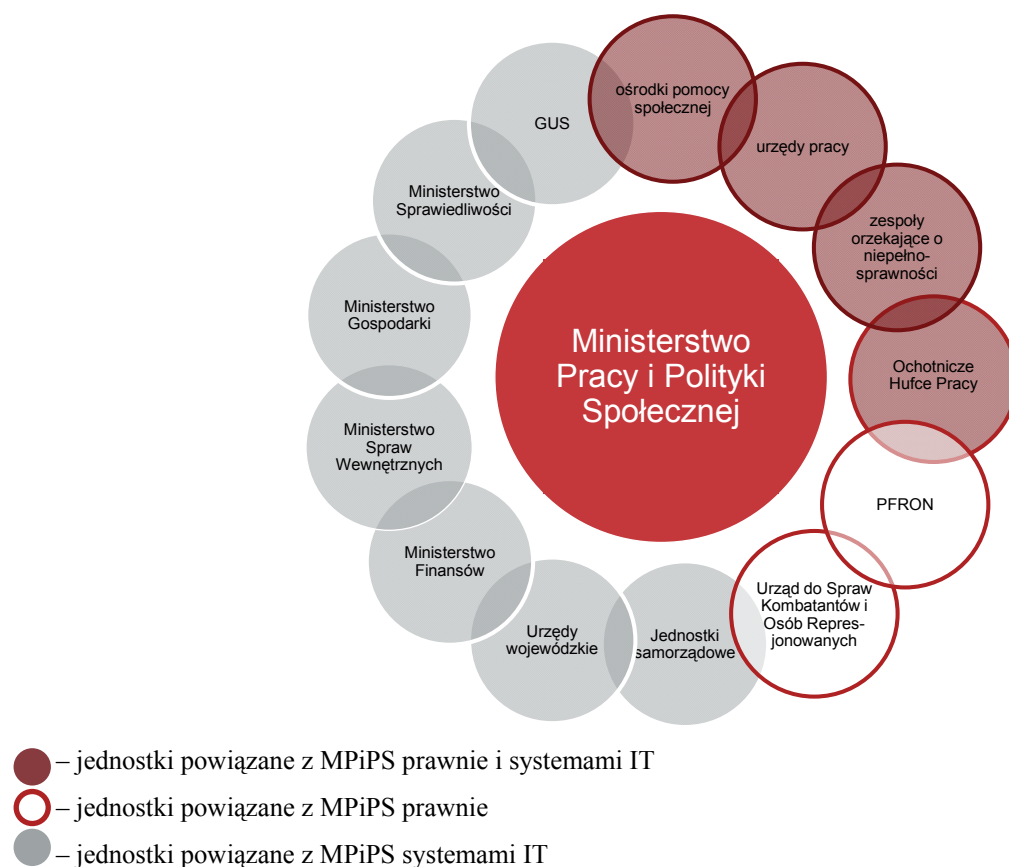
Ministerstwo Pracy i Polityki Społecznej

ośrodki pomocy społecznej

urzędy pracy

zespoły orzekające o niepełnosprawności

Ochotnicze Hufce Pracy

PFRON

Urząd do Spraw Kombatantów i Osób Represjonowanych

Jednostki samorządowe

Urzędy wojewódzkie

Ministerstwo Finansów

Ministerstwo Spraw Wewnętrznych

Ministerstwo Gospodarki

Ministerstwo Sprawiedliwości

GUS

– jednostki powiązane z MPiPS prawnie i systemami IT

– jednostki powiązane z MPiPS prawnie

– jednostki powiązane z MPiPS systemami IT